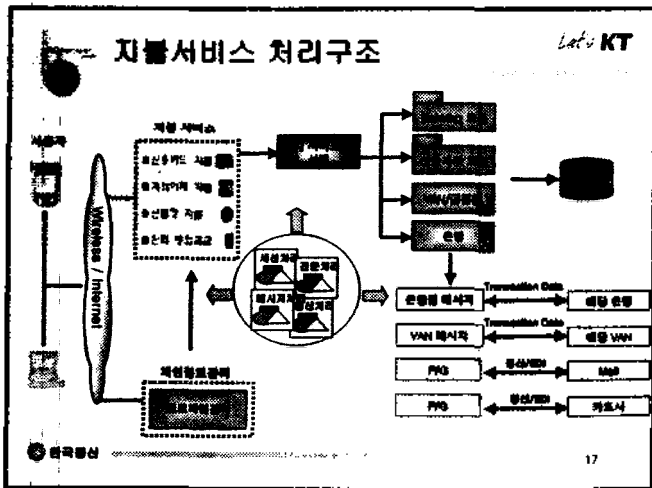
지불서비스 처리구조

Let's KT

사용자

Wireless / Internet

지불 서비스

휴대폰 지불

지불

지불

지불

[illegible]

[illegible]

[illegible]

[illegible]

은행

세션처리

결제처리

메시지처리

지불처리

은행용 메시지

Transaction Data

해당 은행

VAN 메시지

Transaction Data

해당 VAN

PG

통신/EDI

Mall

PG

통신/EDI

카드사

회원정보관리

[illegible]

한국통신

17